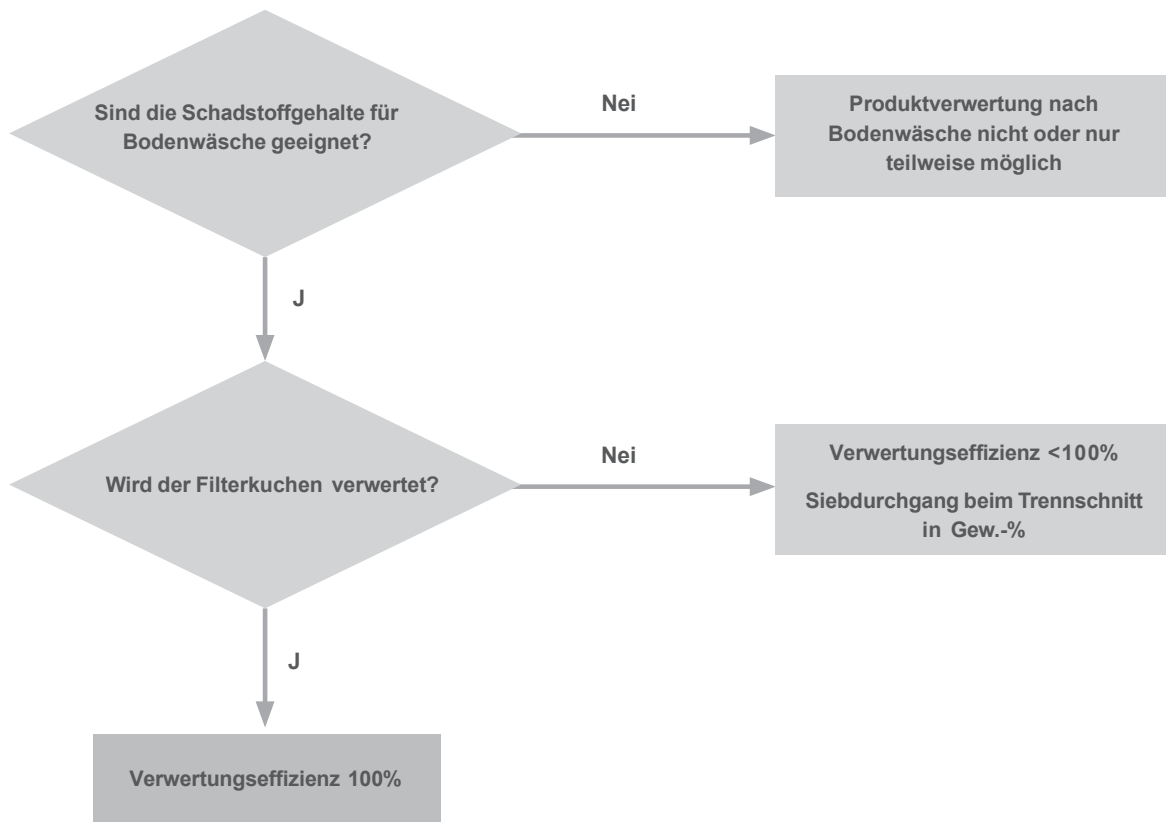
Sind die Schadstoffgehalte für Bodenwäsche geeignet?

Nei

Produktverwertung nach Bodenwäsche nicht oder nur teilweise möglich

J

Wird der Filterkuchen verwertet?

Nei

Verwertungseffizienz <100%

Siebdurchgang beim Trennschnitt in Gew.-%

J

Verwertungseffizienz 100%